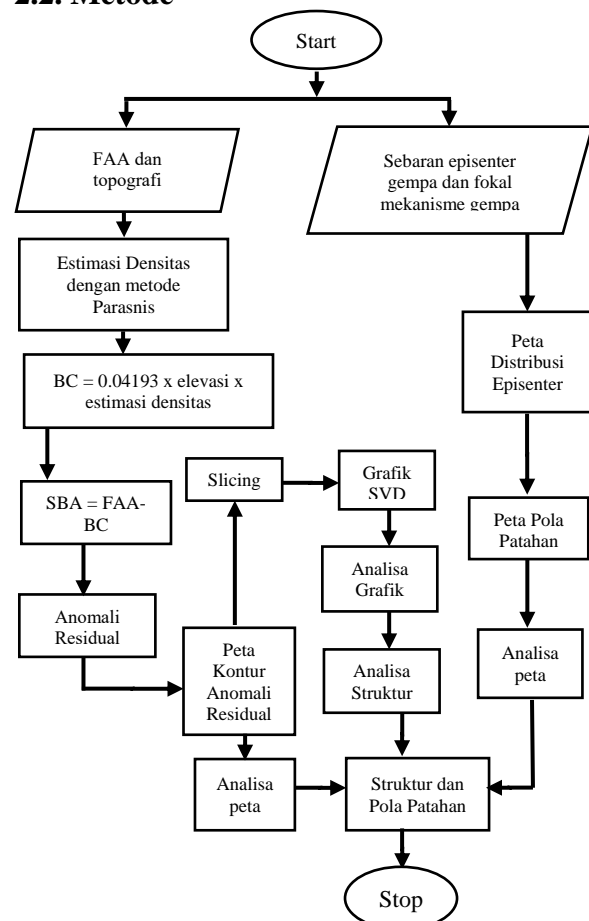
2.2. Metode

Start

FAA dan topografi

Sebaran episenter gempa dan fokal mekanisme gempa

Estimasi Densitas dengan metode Parasnis

BC = 0.04193 x elevasi x estimasi densitas

Peta Distribusi Episenter

SBA = FAA-BC

Slicing

Grafik SVD

Analisa Grafik

Peta Pola Patahan

Anomali Residual

Peta Kontur Anomali Residual

Analisa Struktur

Analisa peta

Analisa peta

Struktur dan Pola Patahan

Stop